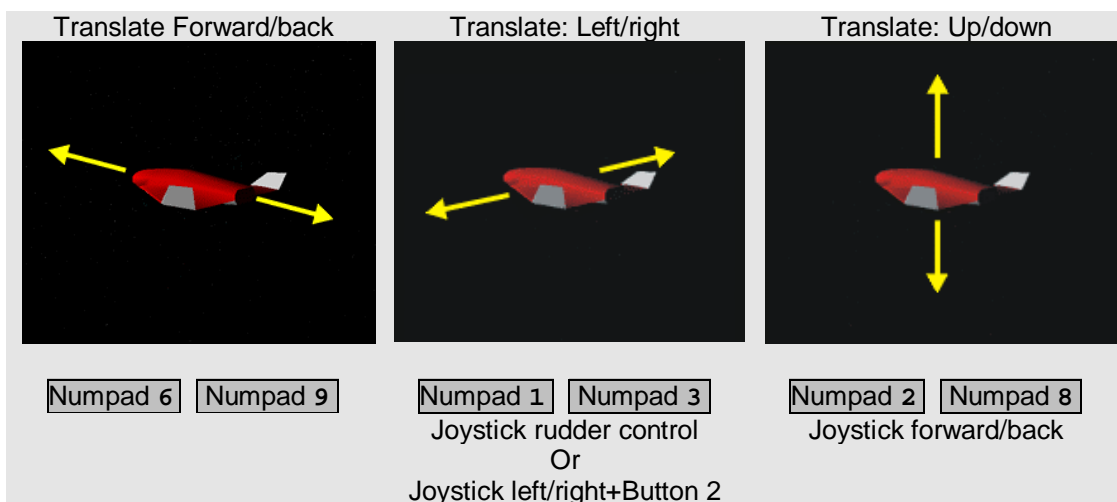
Translate Forward/back

Numpad 6 Numpad 9

Translate: Left/right

Numpad 1 Numpad 3
Joystick rudder control
Or
Joystick left/right+Button 2

Translate: Up/down

Numpad 2 Numpad 8
Joystick forward/back